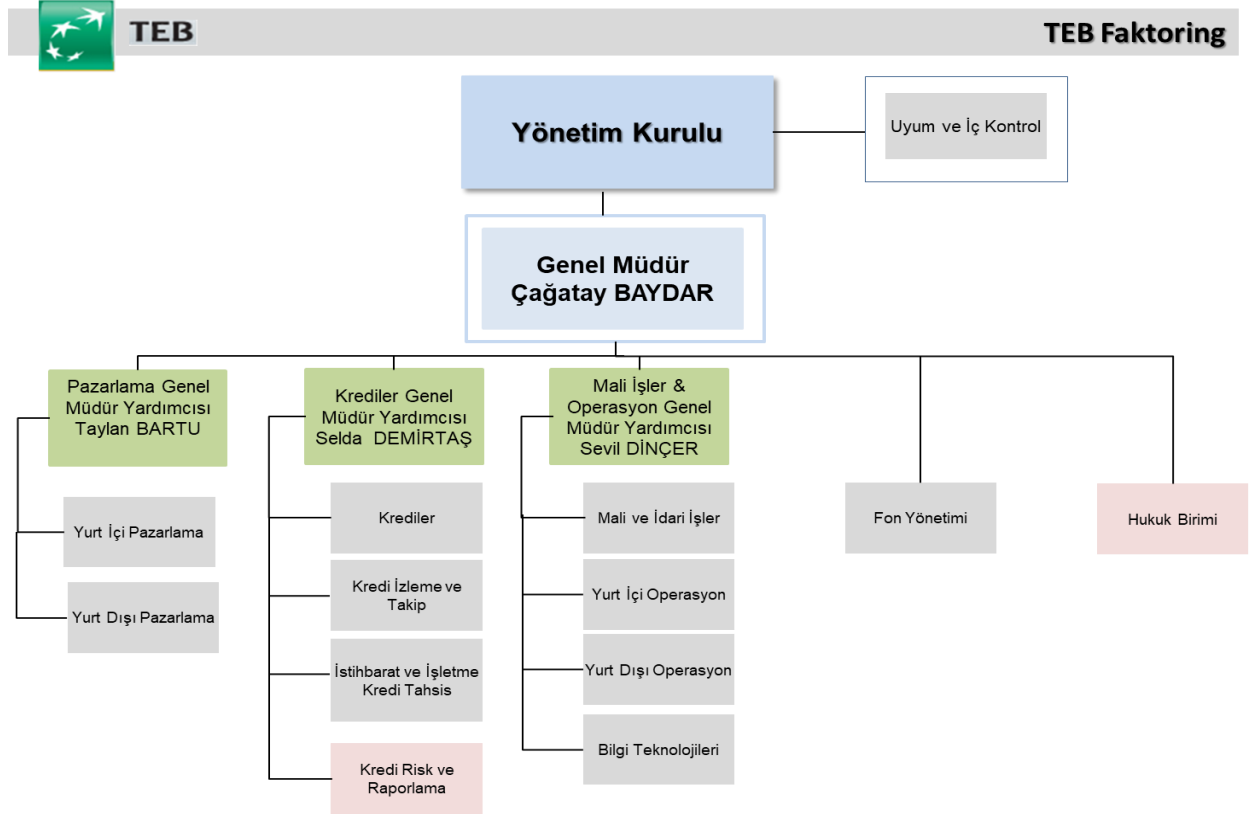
TEB

TEB Faktoring

Yönetim Kurulu

Uyum ve İç Kontrol

Genel Müdür
Çağatay BAYDAR

Pazarlama Genel Müdür Yardımcısı Taylan BARTU

Yurt İçi Pazarlama

Yurt Dışı Pazarlama

Krediler Genel Müdür Yardımcısı Selda DEMİRTAŞ

Krediler

Kredi İzleme ve Takip

İstihbarat ve İşletme Kredi Tahsis

Kredi Risk ve Raporlama

Mali İşler & Operasyon Genel Müdür Yardımcısı Sevil DİNÇER

Mali ve İdari İşler

Yurt İçi Operasyon

Yurt Dışı Operasyon

Bilgi Teknolojileri

Fon Yönetimi

Hukuk Birimi